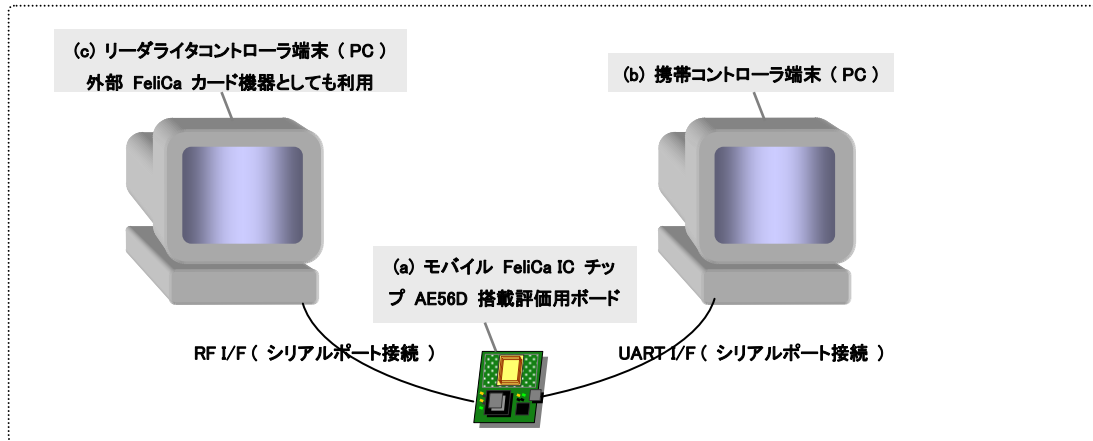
(c) リーダライタコントローラ端末（ PC ）
外部 FeliCa カード機器としても利用

(b) 携帯コントローラ端末（ PC ）

(a) モバイル FeliCa IC チップ AE56D 搭載評価用ボード

RF I/F（ シリアルポート接続 ）

UART I/F（ シリアルポート接続 ）